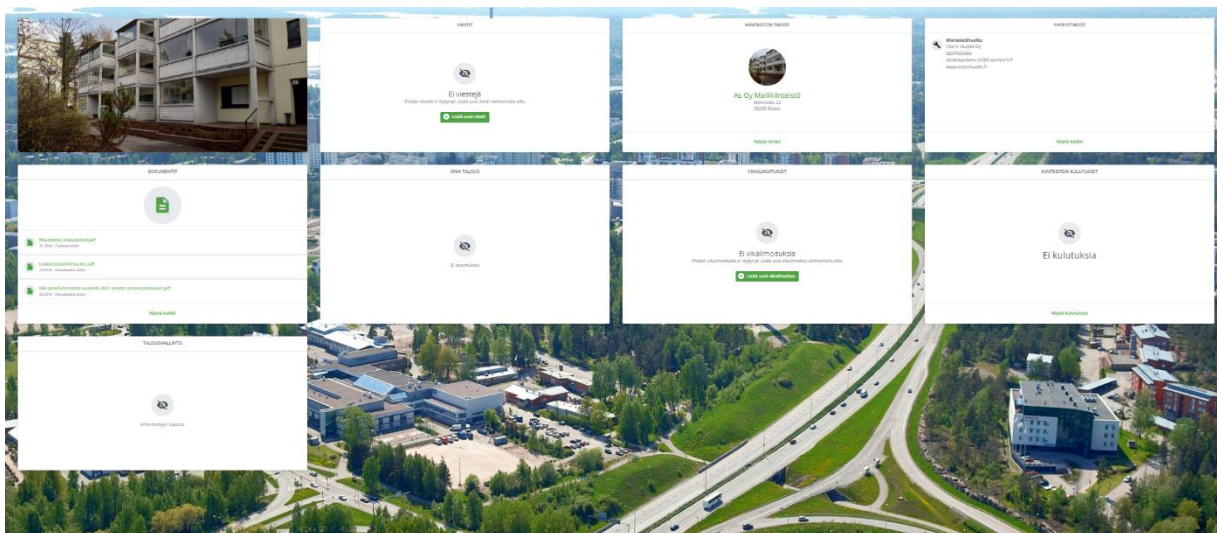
VIESTIT

Ei viestejä

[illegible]

Lisää uusi viesti

KIINTEISTÖN TIEDOT

As Oy Mallikiinteistö

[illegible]

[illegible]

Näytä lisää

YHTEYSTIEDOT

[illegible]

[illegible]

Näytä kaikki

DOKUMENTIT

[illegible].pdf

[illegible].pdf

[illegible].pdf

Näytä kaikki

OMA TALOUS

Ei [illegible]

VIKAILMOITUKSET

Ei vikailmoituksia

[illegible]

Lisää uusi vikailmoitus

KIINTEISTÖN KULUTUKSET

Ei kulutuksia

Näytä kulutukset

TALOUSHALLINTO

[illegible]